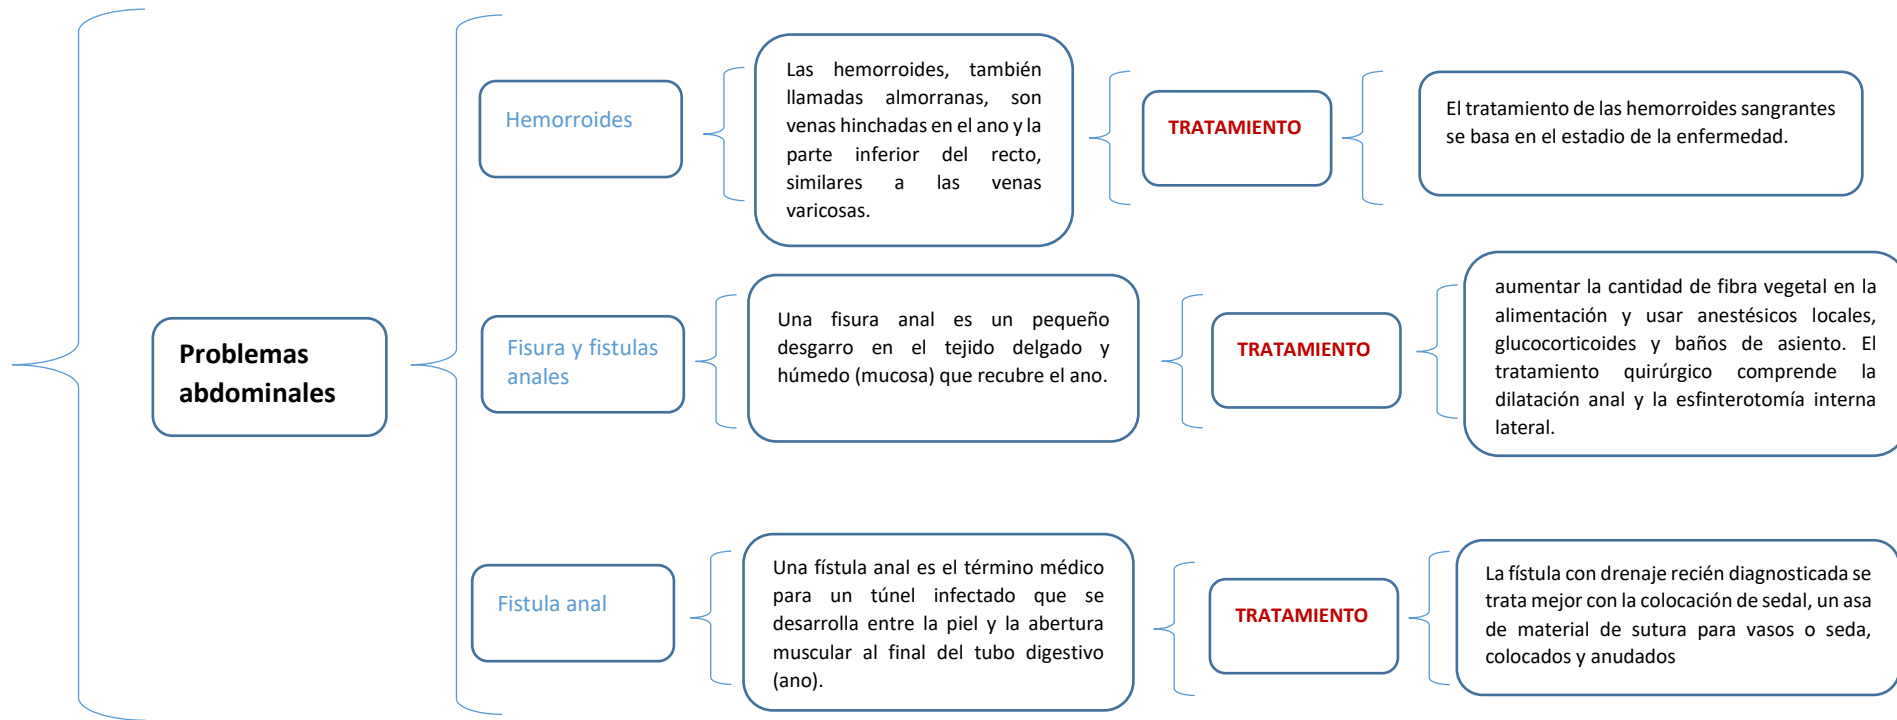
Problemas abdominales

Hemorroides

Las hemorroides, también llamadas almorranas, son venas hinchadas en el ano y la parte inferior del recto, similares a las venas varicosas.

TRATAMIENTO

El tratamiento de las hemorroides sangrantes se basa en el estadio de la enfermedad.

Fisura y fistulas anales

Una fisura anal es un pequeño desgarro en el tejido delgado y húmedo (mucosa) que recubre el ano.

TRATAMIENTO

aumentar la cantidad de fibra vegetal en la alimentación y usar anestésicos locales, glucocorticoides y baños de asiento. El tratamiento quirúrgico comprende la dilatación anal y la esfinterotomía interna lateral.

Fistula anal

Una fístula anal es el término médico para un túnel infectado que se desarrolla entre la piel y la abertura muscular al final del tubo digestivo (ano).

TRATAMIENTO

La fístula con drenaje recién diagnosticada se trata mejor con la colocación de sedal, un asa de material de sutura para vasos o seda, colocados y anudados